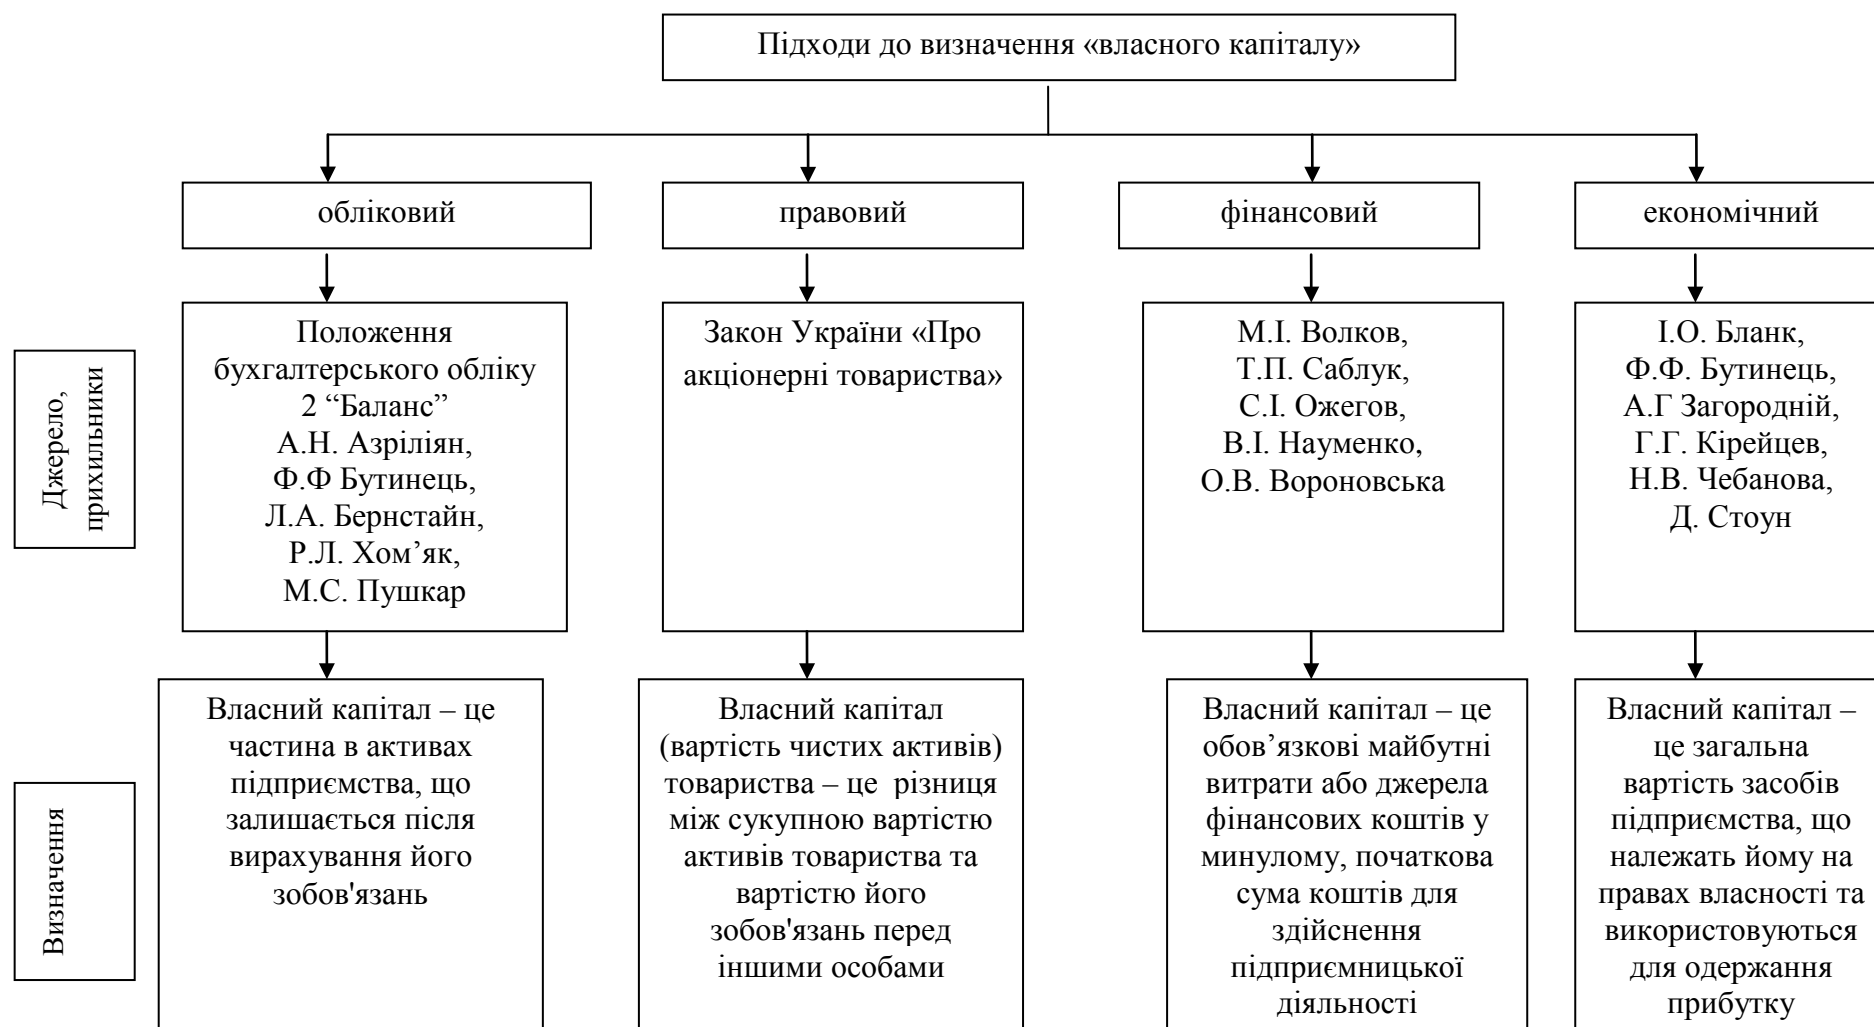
Підходи до визначення «власного капіталу»

обліковий

правовий

фінансовий

економічний

Джерело, прихильники

Положення бухгалтерського обліку 2 "Баланс" А.Н. Азріліян, Ф.Ф Бутинець, Л.А. Бернстайн, Р.Л. Хом'як, М.С. Пушкар

Закон України «Про акціонерні товариства»

М.І. Волков, Т.П. Саблук, С.І. Ожегов, В.І. Науменко, О.В. Вороновська

І.О. Бланк, Ф.Ф. Бутинець, А.Г Загородній, Г.Г. Кірейцев, Н.В. Чебанова, Д. Стоун

Визначення

Власний капітал – це частина в активах підприємства, що залишається після вирахування його зобов'язань

Власний капітал (вартість чистих активів) товариства – це різниця між сукупною вартістю активів товариства та вартістю його зобов'язань перед іншими особами

Власний капітал – це обов'язкові майбутні витрати або джерела фінансових коштів у минулому, початкова сума коштів для здійснення підприємницької діяльності

Власний капітал – це загальна вартість засобів підприємства, що належать йому на правах власності та використовуються для одержання прибутку